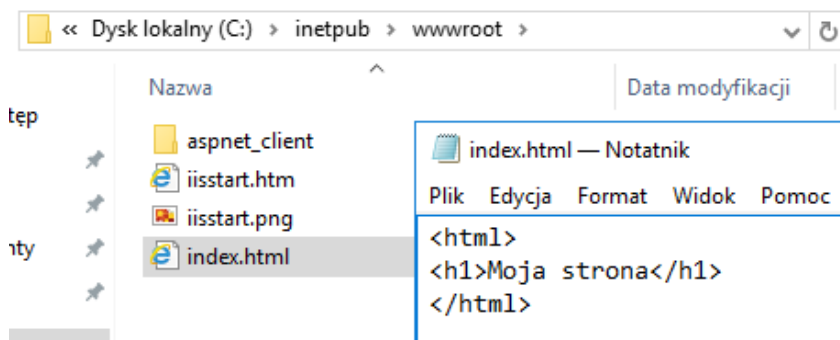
« Dysk lokalny (C:) › inetpub › wwwroot ›

Nazva

Data modyfikacji

tęp

nty

aspnet_client
iisstart.htm
iisstart.png
index.html

index.html — Notatnik

Plik Edycja Format Widok Pomoc

<html>
<h1>Moja strona</h1>
</html>